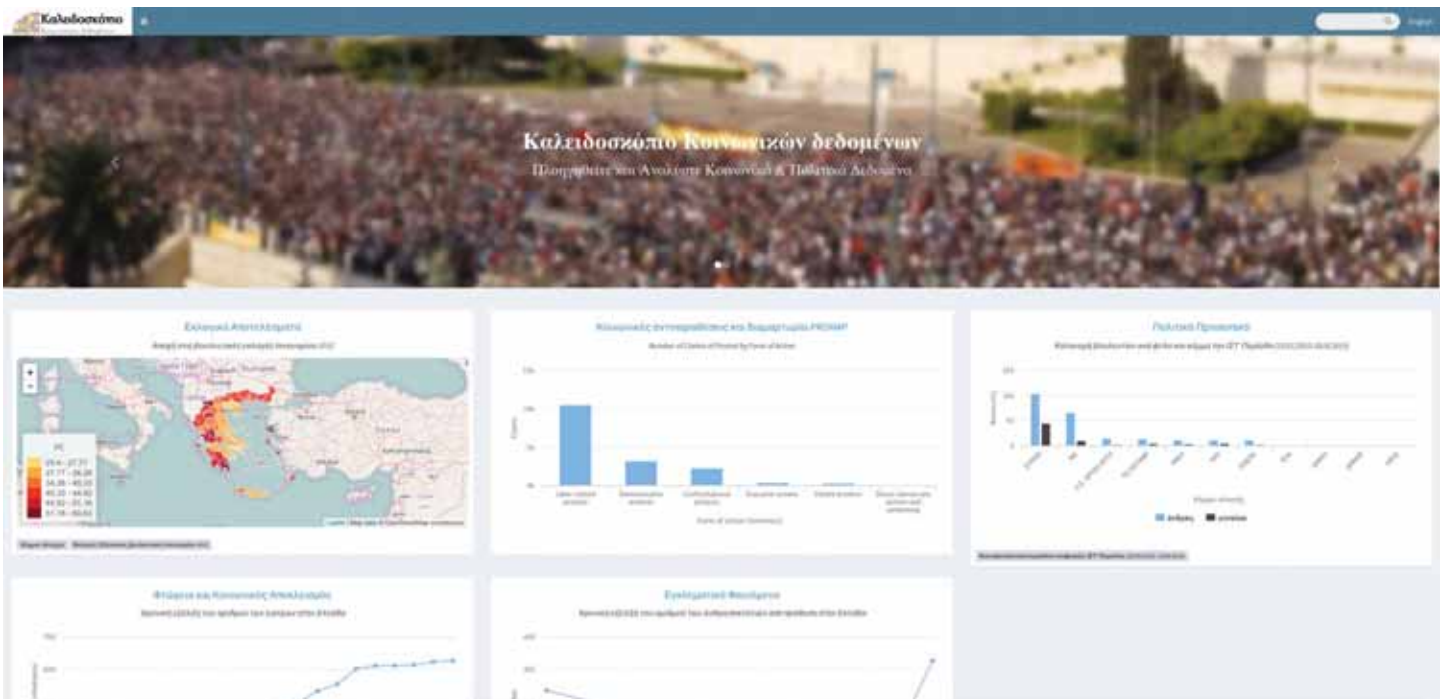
Καλειδοσκόπιο

Καλειδοσκόπιο Κοινωνικών δεδομένων

Εξερευνήστε και Αναλύστε Κοινωνικά & Πολιτικά Δεδομένα

Εκλογικά Αποτελέσματα

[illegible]

Κοινωνικές αντιπαραθέσεις και διαμαρτυρίες PROMAP

Number of Claims of Protest by Form of Action

Πολιτικό Προσωπικό

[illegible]

Φτώχεια και Κοινωνικός Αποκλεισμός

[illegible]

Εγκληματικό Φαινόμενο

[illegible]